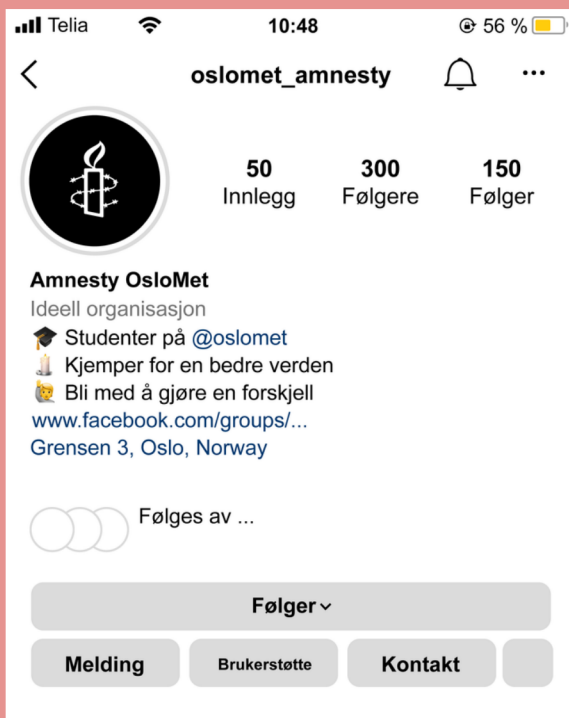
Telia 10:48 56 %

oslomet_amnesty ···

50 Innlegg
300 Følgere
150 Følger

Amnesty OsloMet
Ideell organisasjon
🎓 Studenter på @oslomet
🕯️ Kjemper for en bedre verden
🙋 Bli med å gjøre en forskjell
www.facebook.com/groups/...
Grensen 3, Oslo, Norway

Følges av ...

Følger

Melding
Brukerstøtte
Kontakt